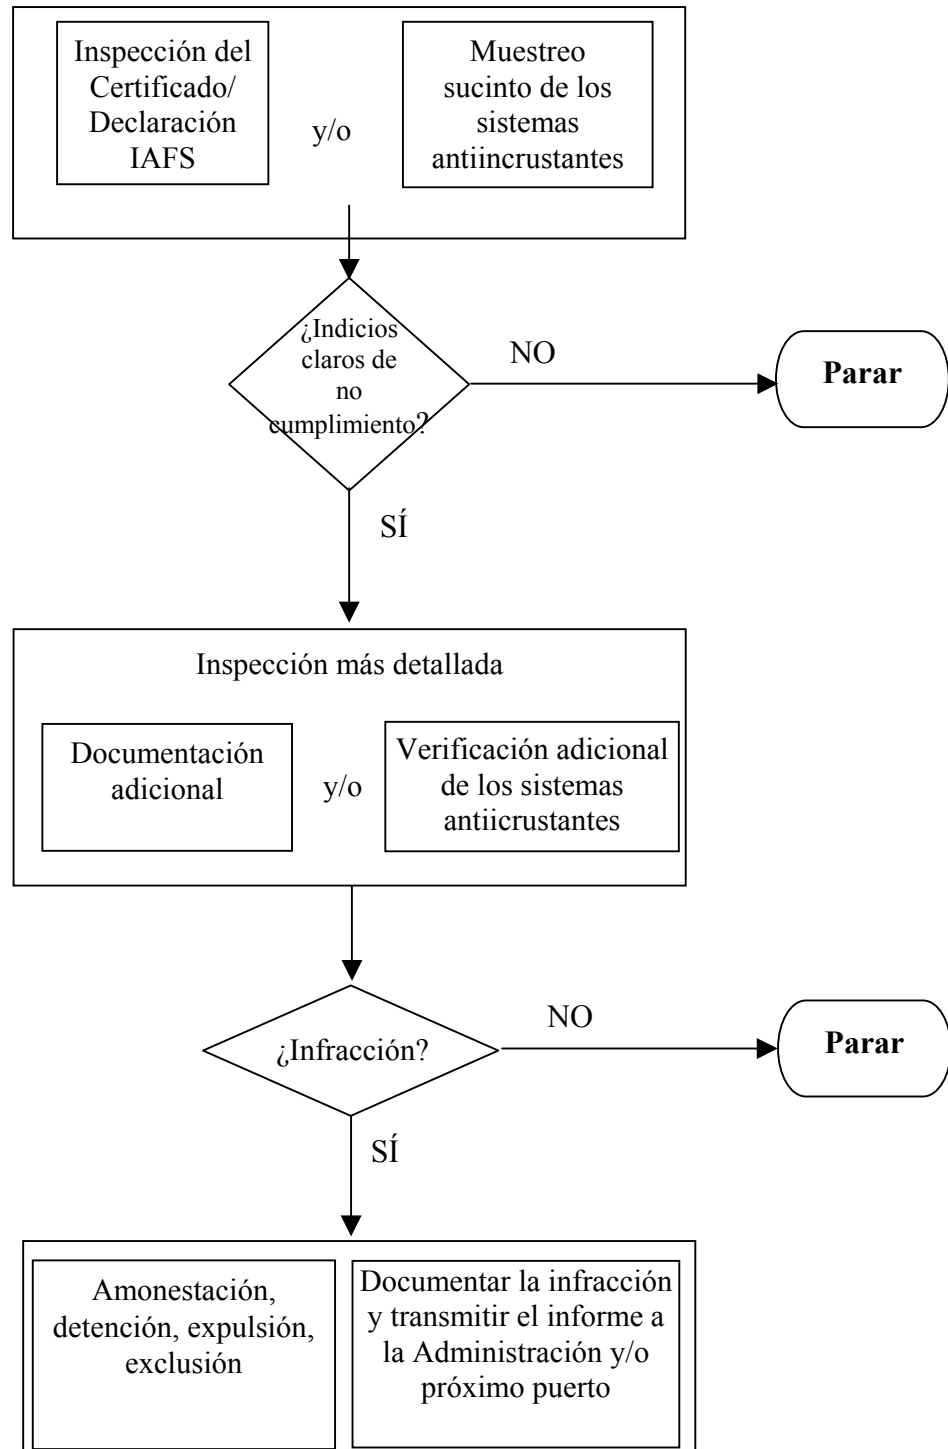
Inspección del Certificado/ Declaración IAFS

y/o

Muestreo sucinto de los sistemas antiincrustantes

¿Indicios claros de no cumplimiento?

NO

Parar

SÍ

Inspección más detallada

Documentación adicional

y/o

Verificación adicional de los sistemas antiicrustantes

¿Infracción?

NO

Parar

SÍ

Amonestación, detención, expulsión, exclusión

Documentar la infracción y transmitir el informe a la Administración y/o próximo puerto